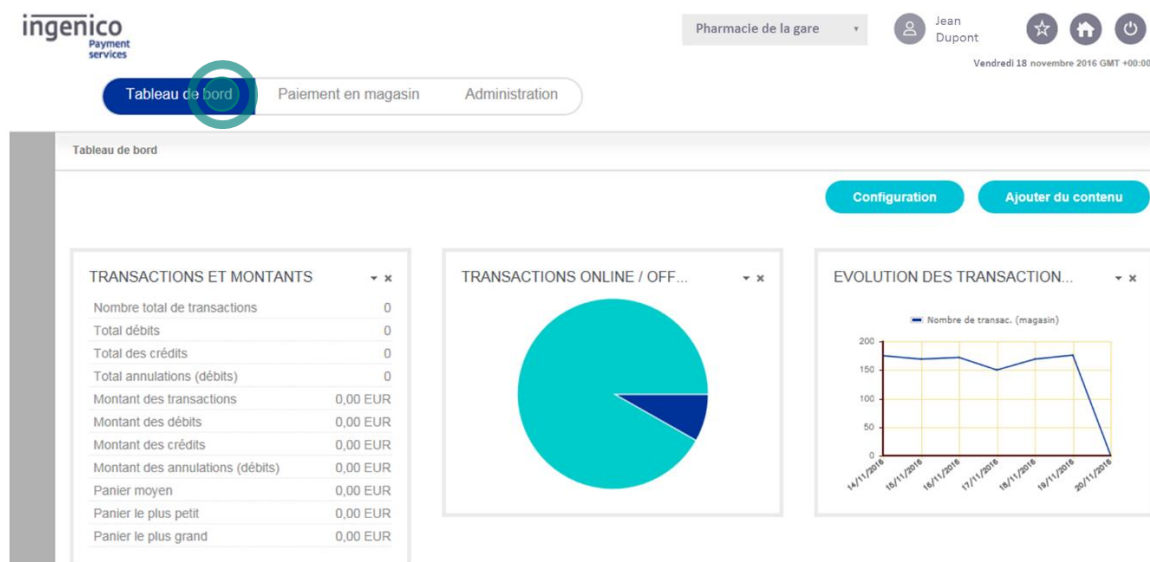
ingenico
Payment services

Pharmacie de la gare

Jean Dupont

Vendredi 18 novembre 2016 GMT +00:00

Tableau de bord | Paiement en magasin | Administration

Tableau de bord

Configuration | Ajouter du contenu

TRANSACTIONS ET MONTANTS

| | |
|---|---|
| Nombre total de transactions | 0 |
| Total débits | 0 |
| Total des crédits | 0 |
| Total annulations (débits) | 0 |
| Montant des transactions | 0,00 EUR |
| Montant des débits | 0,00 EUR |
| Montant des crédits | 0,00 EUR |
| Montant des annulations (débits) | 0,00 EUR |
| Panier moyen | 0,00 EUR |
| Panier le plus petit | 0,00 EUR |
| Panier le plus grand | 0,00 EUR |

TRANSACTIONS ONLINE / OFF...

EVOLUTION DES TRANSACTION...

Nombre de transac. (magasin)

200
150
100
50
0

14/11/2016 15/11/2016 16/11/2016 17/11/2016 18/11/2016 19/11/2016 20/11/2016